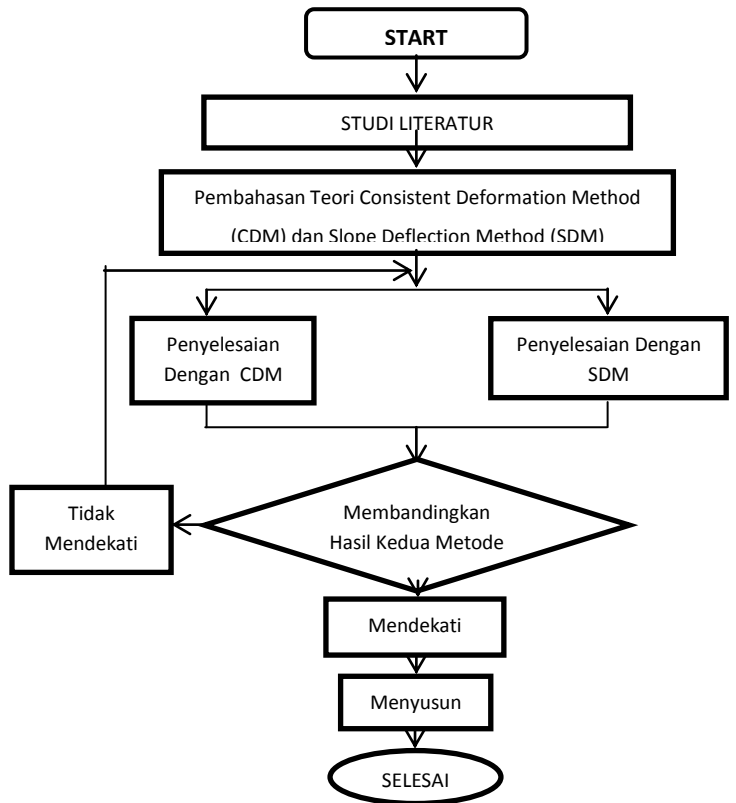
START

STUDI LITERATUR

Pembahasan Teori Consistent Deformation Method (CDM) dan Slope Deflection Method (SDM)

Penyelesaian Dengan CDM

Penyelesaian Dengan SDM

Membandingkan Hasil Kedua Metode

Tidak Mendekati

Mendekati

Menyusun

SELESAI